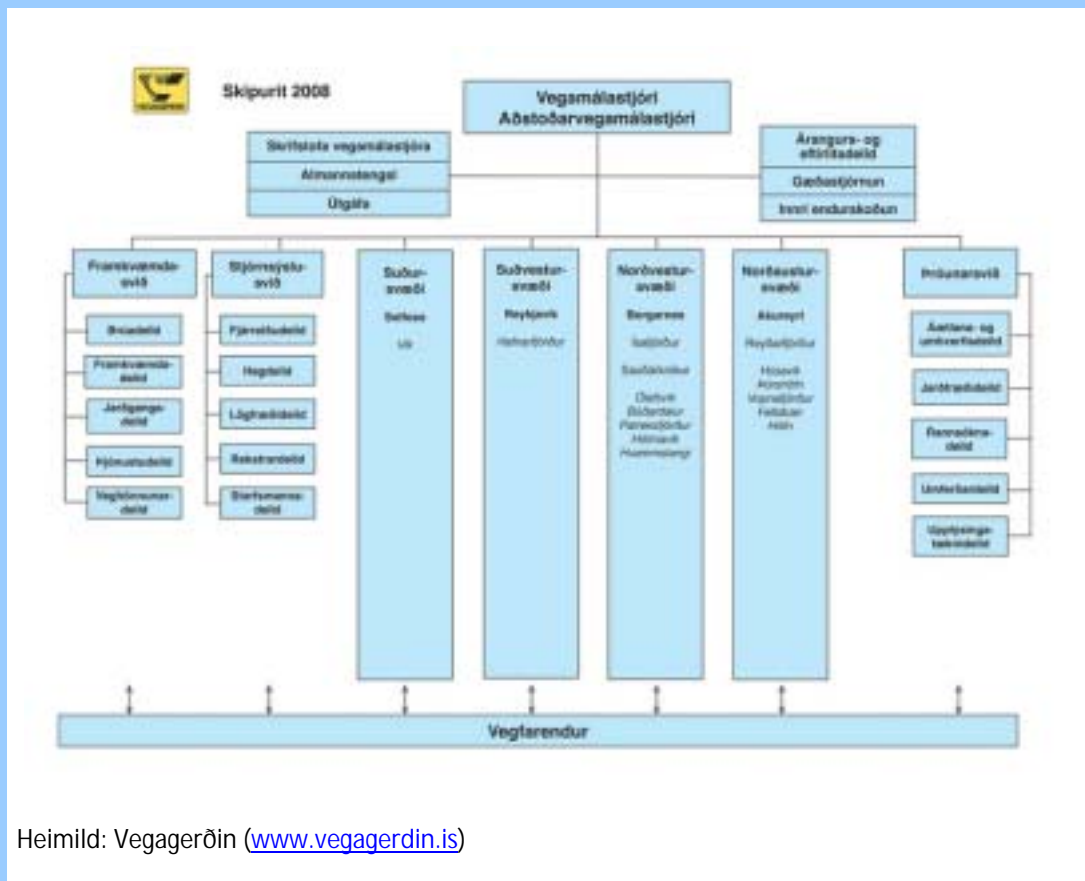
Skipurit 2008

Vegamálastjóri
Aðstoðarvegamálastjóri

Skrifstofa vegamálastjóra
Almannatengsl
Útgáfa

Árangurs- og eftirlitsdeild
Gæðastjórnun
Innri endurskoðun

Framkvæmdasvið
Brúadeild
Framkvæmdadeild
Jarðgangadeild
Þjónustudeild
Vegtæknunardeild

Stjórnsýslusvið
Fjárveitudeild
Hagdeild
Lögfræðideild
Rekstrardeild
Starfsmannadeild

Suðursvæði
Selfoss
Vík

Suðvestursvæði
Reykjavík
Hafnarfjörður

Norðvestursvæði
Borgarnes
Ísafjörður
Sauðárkrókur
Dalvík
Búðardalur
Patreksfjörður
Hólmavík
Hvammstangi

Norðaustursvæði
Akureyri
Reyðarfjörður
Húsavík
Ásbyrgi
Vopnafjörður
Fellabær
Höfn

Þróunarsvið
Áætlana- og umhverfisdeild
Jarðtæknideild
Rannsóknadeild
Umferðardeild
Upplýsingatæknideild

Vegfarendur

Heimild: Vegagerðin (www.vegagerdin.is)